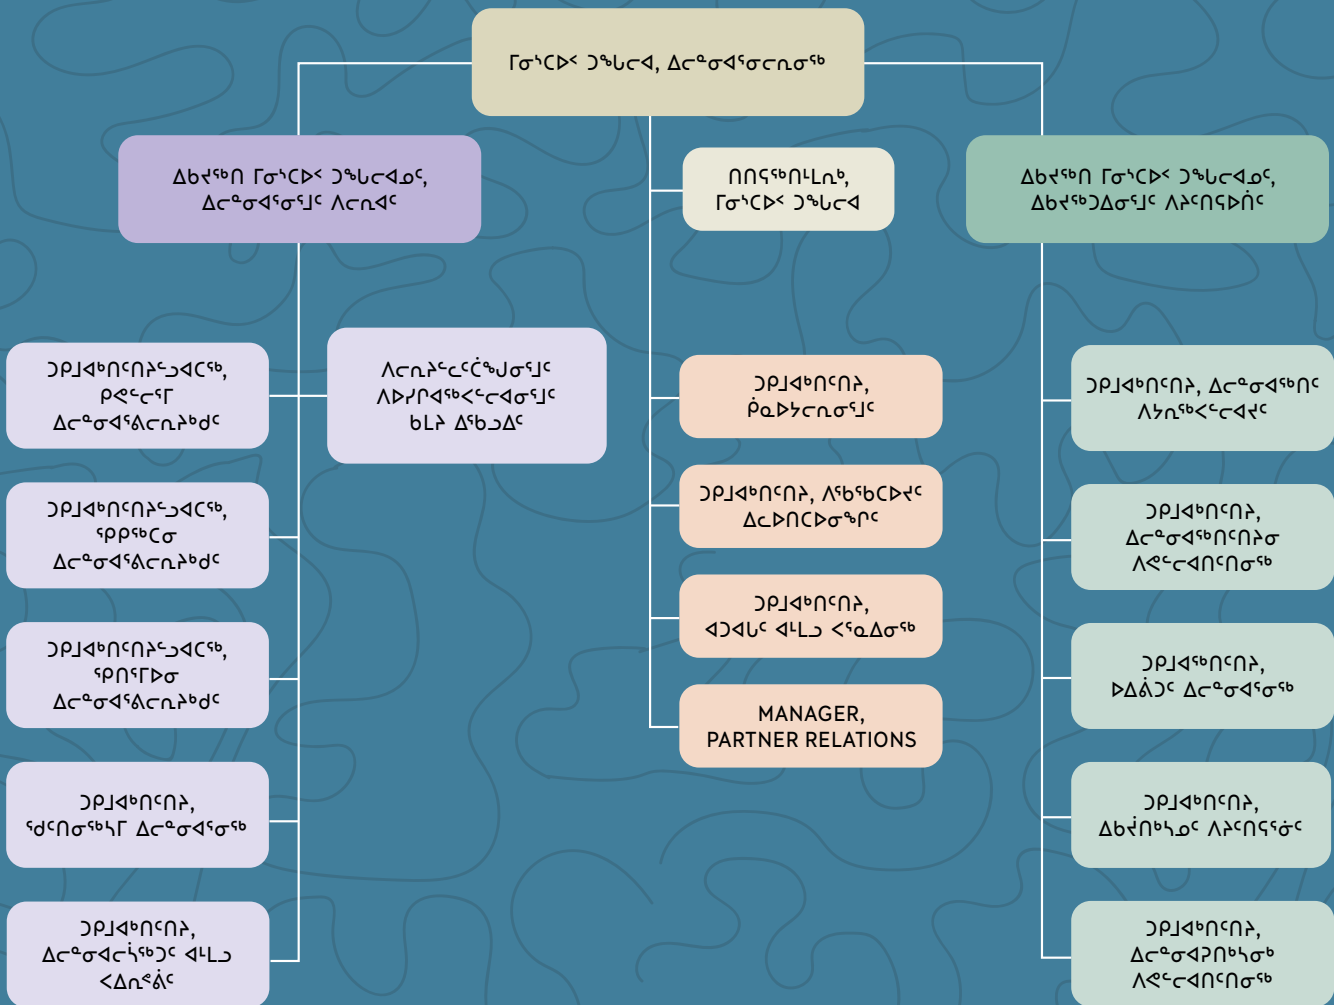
ᒥᓂᔅᑕᐅᑉ ᑐᒃᓯᕠ, ᐃᓕᓐᓂᐊᕐᓂᓕᕆᓂᖅ

ᐃᑲᔪᖅᑎ ᒥᓂᔅᑕᐅᑉ ᑐᒃᓯᕋᐃᓄᑦ, ᐃᓕᓐᓂᐊᕐᓂᕐᒧᑦ ᐱᓕᕆᐊᑦ

ᑎᑎᕋᖅᑎᓪᒪᕆᒃ, ᒥᓂᔅᑕᐅᑉ ᑐᒃᓯᕠ

ᐃᑲᔪᖅᑎ ᒥᓂᔅᑕᐅᑉ ᑐᒃᓯᕋᐃᓄᑦ, ᐃᑲᔪᖅᑐᐃᓂᕐᒧᑦ ᐱᔾᑎᖁᐅᑏᑦ

ᑐᑭᒧᐊᒃᑎᑦᑎᔾᔪᑎᓕᕐᖅ, ᑭᕙᓪᓕᕐᒥ ᐃᓕᓐᓂᐊᕐᕕᓕᕆᔩᒃᑯᑦ

ᐱᓕᕆᔾᑦᓚᑦᑖᕐᕼᒍᓂᕐᒧᑦ ᐱᐅᓯᑎᐊᖅᐸᑦᓚᐊᓂᕐᒧᑦ ᑲᒪᔩ ᐃᖅᑲᓗᐃᑦ

ᑐᑭᒧᐊᒃᑎᑦᑎᔾᔪᑎᓕᕐᖅ, ᕿᑭᖅᑕᓂ ᐃᓕᓐᓂᐊᕐᕕᓕᕆᔩᒃᑯᑦ

ᑐᑭᒧᐊᒃᑎᑦᑎᔾᔪᑎᓕᕐᖅ, ᕿᑎᕐᒥᐅᓂ ᐃᓕᓐᓂᐊᕐᕕᓕᕆᔩᒃᑯᑦ

ᑐᑭᒧᐊᒃᑎᑦᑎᔾ, ᖁᑦᑎᓂᖅᓴᒥ ᐃᓕᓐᓂᐊᕐᓂᖅ

ᑐᑭᒧᐊᒃᑎᑦᑎᔾ, ᐃᓕᓐᓂᐊᓕᕐᓯᖅᑐᑦ ᐊᒻᒪᓗ ᐸᐃᕆᕝᕕᑦ

ᑐᑭᒧᐊᒃᑎᑦᑎᔾ, ᑮᓇᐅᔭᓕᕆᓂᕐᒧᑦ

ᑐᑭᒧᐊᒃᑎᑦᑎᔾ, ᐱᖃᖅᑲᑕᐅᔪᑦ ᐃᓚᐅᑎᑕᐅᓂᖏᑦ

ᑐᑭᒧᐊᒃᑎᑦᑎᔾ, ᐊᑐᐊᕆᑦ ᐊᒻᒪᓗ ᐸᕐᓇᐃᓂᖅ

MANAGER, PARTNER RELATIONS

ᑐᑭᒧᐊᒃᑎᑦᑎᔾ, ᐃᓕᓐᓂᐊᖅᑎᑦ ᐱᓯᕆᖅᐸᑦᓕᐊᔪᑦ

ᑐᑭᒧᐊᒃᑎᑦᑎᔾ, ᐃᓕᓐᓂᐊᖅᑎᑦᑎᔾᔨᓂ ᐱᕙᓪᓕᐊᑎᑦᑎᓂᖅ

ᑐᑭᒧᐊᖅᑎᑦᑎᔾ, ᐅᐃᕖᑐᑦ ᐃᓕᓐᓂᐊᕐᓂᖅ

ᑐᑭᒧᐊᒃᑎᑦᑎᔾ, ᐃᑲᔫᑎᒃᓴᓄᑦ ᐱᔾᑎᖁᕐᓃᑦ

ᑐᑭᒧᐊᒃᑎᑦᑎᔾ, ᐃᓕᓐᓂᐊᕈᑎᒃᓴᓂᒃ ᐱᕙᓪᓕᐊᑎᑦᑎᓂᖅ